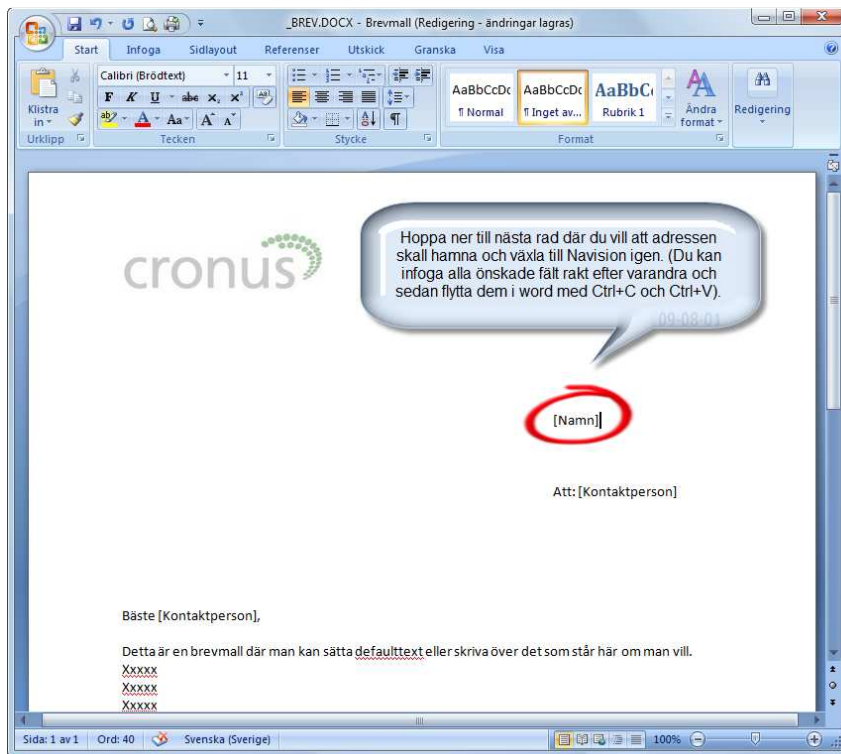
_BREV.DOCX - Brevmall (Redigering - ändringar lagras)

Start Infoga Sidlayout Referenser Utskick Granska Visa

Klistra in Calibri (Brödtext) 11 F K U abe $x_2$ $x^2$ Aa A A AaBbCcDc ¶ Normal AaBbCcDc ¶ Inget av... AaBbC Rubrik 1 Ändra format Redigering

Urklipp Tecken Stycke Format

cronus

Hoppa ner till nästa rad där du vill att adressen skall hamna och växla till Navision igen. (Du kan infoga alla önskade fält rakt efter varandra och sedan flytta dem i word med Ctrl+C och Ctrl+V).

09-08-01

[Namn]

Att: [Kontaktperson]

Bäste [Kontaktperson],

Detta är en brevmall där man kan sätta defaulttext eller skriva över det som står här om man vill.
Xxxxx
Xxxxx
Xxxxx

Sida: 1 av 1 Ord: 40 Svenska (Sverige) 100%